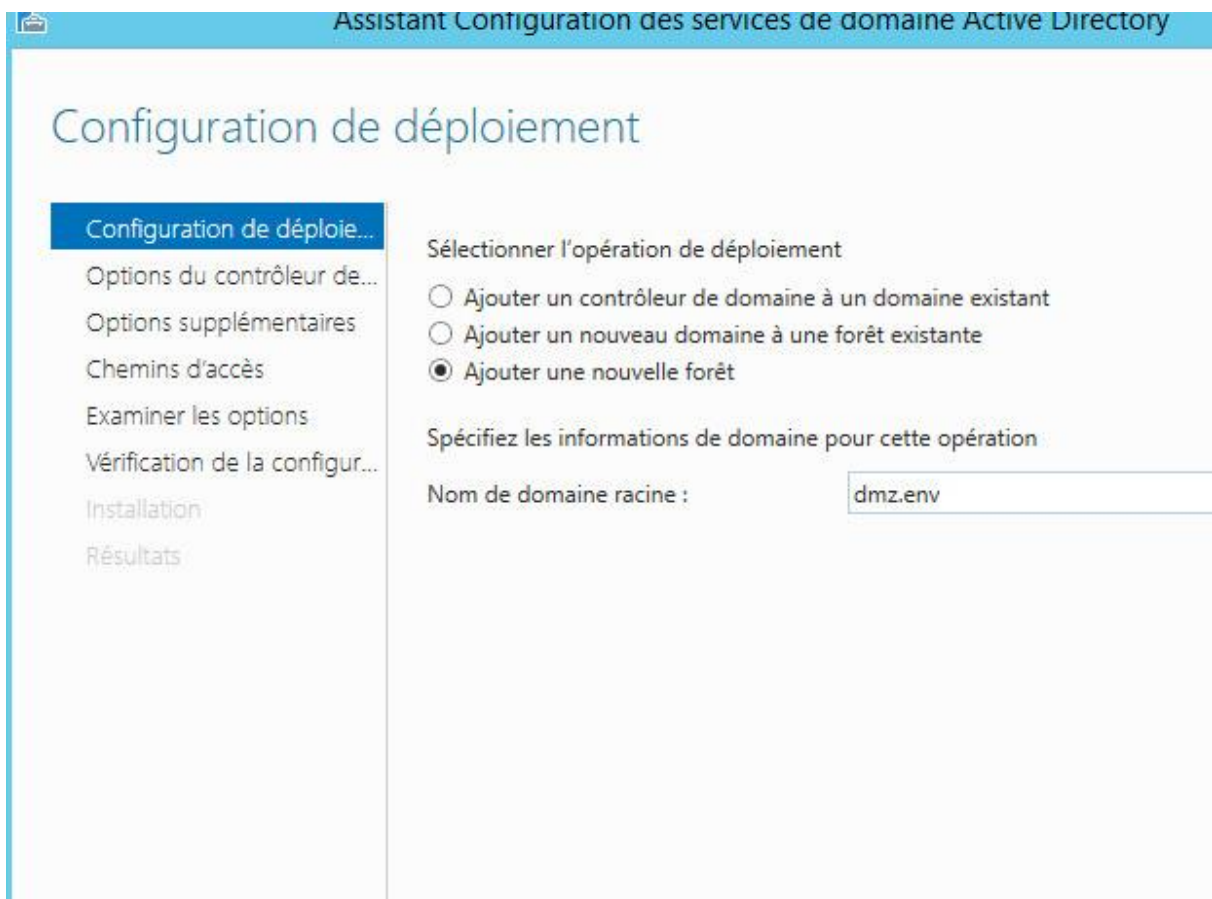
Assistant Configuration des services de domaine Active Directory

Configuration de déploiement

Configuration de déploie...
Options du contrôleur de...
Options supplémentaires
Chemins d'accès
Examiner les options
Vérification de la configur...
Installation
Résultats

Sélectionner l'opération de déploiement

Ajouter un contrôleur de domaine à un domaine existant
Ajouter un nouveau domaine à une forêt existante
Ajouter une nouvelle forêt

Spécifiez les informations de domaine pour cette opération

Nom de domaine racine : dmz.env